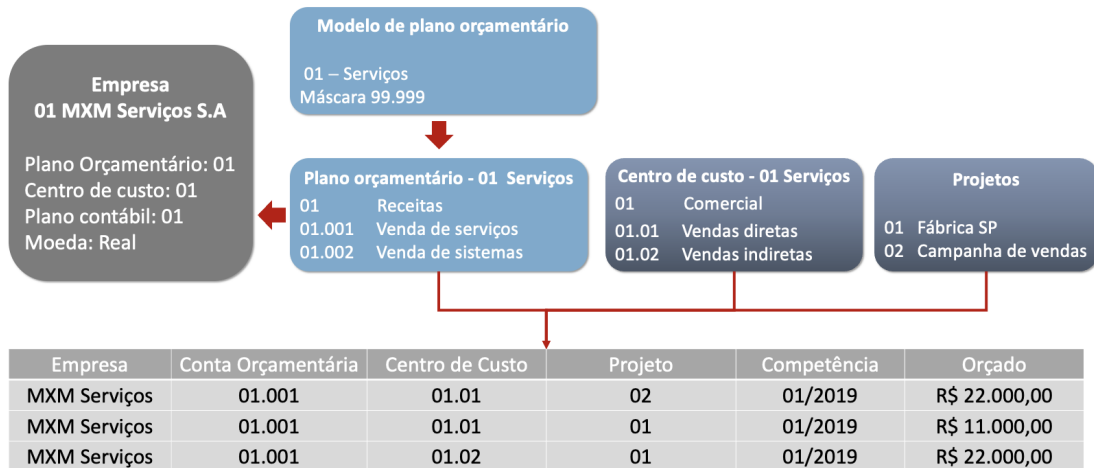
Modelo de plano orçamentário

01 – Serviços
Máscara 99.999

Empresa
01 MXM Serviços S.A

Plano Orçamentário: 01
Centro de custo: 01
Plano contábil: 01
Moeda: Real

Plano orçamentário - 01 Serviços
01 Receitas
01.001 Venda de serviços
01.002 Venda de sistemas

Centro de custo - 01 Serviços
01 Comercial
01.01 Vendas diretas
01.02 Vendas indiretas

Projetos
01 Fábrica SP
02 Campanha de vendas

| Empresa | Conta Orçamentária | Centro de Custo | Projeto | Competência | Orçado |
|---|---|---|---|---|---|
| MXM Serviços | 01.001 | 01.01 | 02 | 01/2019 | R$ 22.000,00 |
| MXM Serviços | 01.001 | 01.01 | 01 | 01/2019 | R$ 11.000,00 |
| MXM Serviços | 01.001 | 01.02 | 01 | 01/2019 | R$ 22.000,00 |